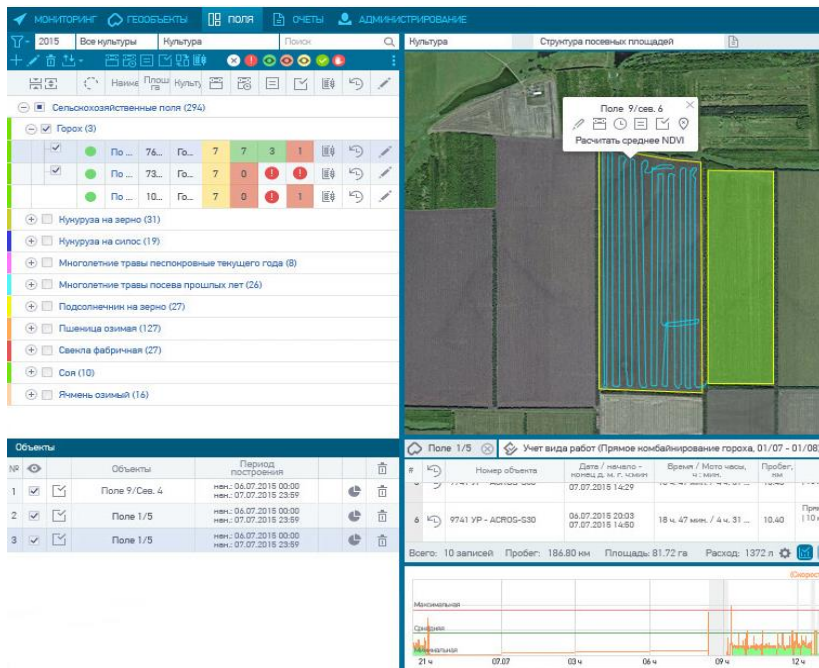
МОНИТОРИНГ ГЕООБЪЕКТЫ ПОЛЯ ОТЧЕТЫ АДМИНИСТРИРОВАНИЕ

2015 Все культуры Культура Поиск

Наиме Площа Культ

Сельскохозяйственные поля (294)

Горох (3)

| | По... | 76... | Го... | 7 | 7 | 3 | 1 |
|---|---|---|---|---|---|---|---|
| | По... | 73... | Го... | 7 | 0 | ! | ! |
| | По... | 10... | Го... | 7 | 0 | ! | 1 |

Кукуруза на зерно (31)

Кукуруза на силос (19)

Многолетние травы беспокровные текущего года (8)

Многолетние травы посева прошлых лет (26)

Подсолнечник на зерно (27)

Пшеница озимая (127)

Свекла фабричная (27)

Соя (10)

Ячмень озимый (16)

Объекты

| № | | | Объекты | Период построения | | |
|---|---|---|---|---|---|---|
| 1 | | | Поле 9/Сев. 4 | нач.: 06.07.2015 00:00 кон.: 07.07.2015 23:59 | | |
| 2 | | | Поле 1/5 | нач.: 06.07.2015 00:00 кон.: 07.07.2015 23:59 | | |
| 3 | | | Поле 1/5 | нач.: 06.07.2015 00:00 кон.: 07.07.2015 23:59 | | |

Культура Структура посевных площадей

Поле 9/сев. 6
Расчитать среднее NDVI

Поле 1/5 Учет вида работ (Прямое комбайнирование гороха, 01/07 - 01/08)

| # | | Номер объекта | Дата / начало - конец д. м. г. ч:мин | Время / Мото часы, ч: мин. | Пробег, км | |
|---|---|---|---|---|---|---|
| | | 9741 УР - ACROS-580 | 07.07.2015 14:29 | 18 ч. 47 мин. / 4 ч. 31 ... | 10.40 | |
| 6 | | 9741 УР - ACROS-530 | 06.07.2015 20:03 07.07.2015 14:50 | 18 ч. 47 мин. / 4 ч. 31 ... | 10.40 | Пря |

Всего: 10 записей Пробег: 186.80 км Площадь: 81.72 га Расход: 1372 л

(Скорост

Максимальная
Средняя
Минимальная

21 ч 07.07 03 ч 06 ч 09 ч 12 ч